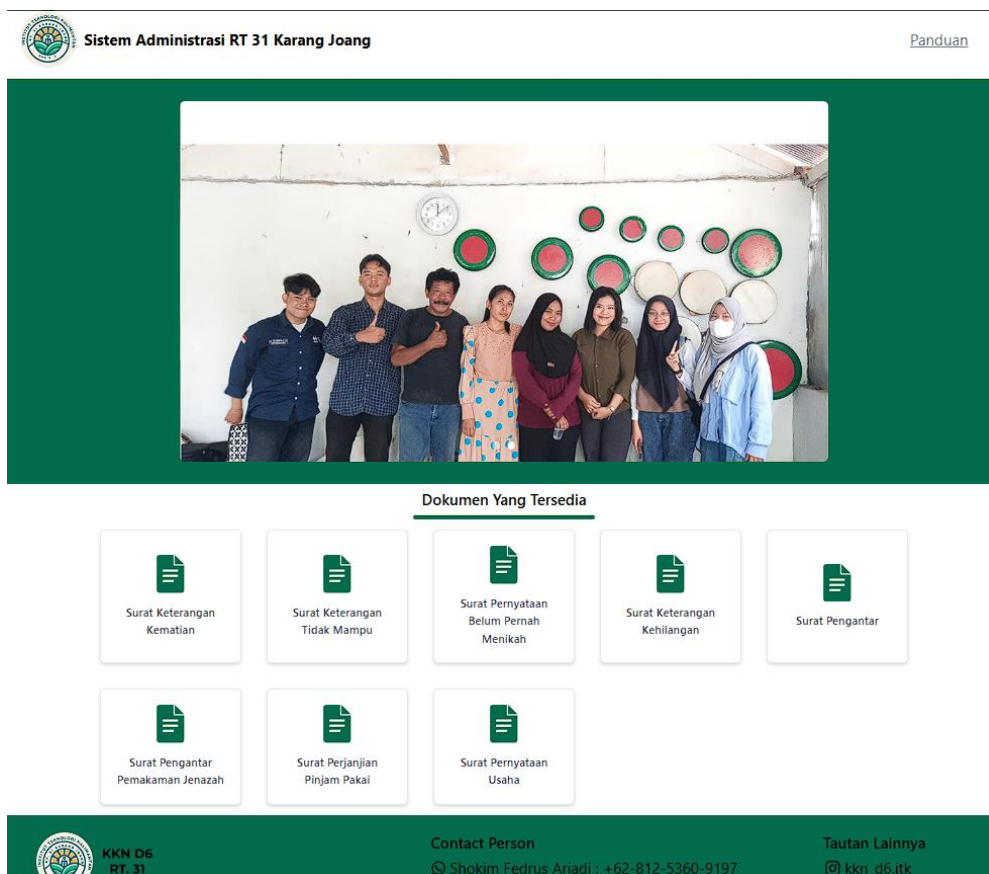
Sistem Administrasi RT 31 Karang Joang

Panduan

Dokumen Yang Tersedia

Surat Keterangan Kematian

Surat Keterangan Tidak Mampu

Surat Pernyataan Belum Pernah Menikah

Surat Keterangan Kehilangan

Surat Pengantar

Surat Pengantar Pemakaman Jenazah

Surat Perjanjian Pinjam Pakai

Surat Pernyataan Usaha

KKN D6
RT. 31

Contact Person
Shokim Fedrus Ariadi : +62-812-5360-9197

Tautan Lainnya
kkn_d6.itk